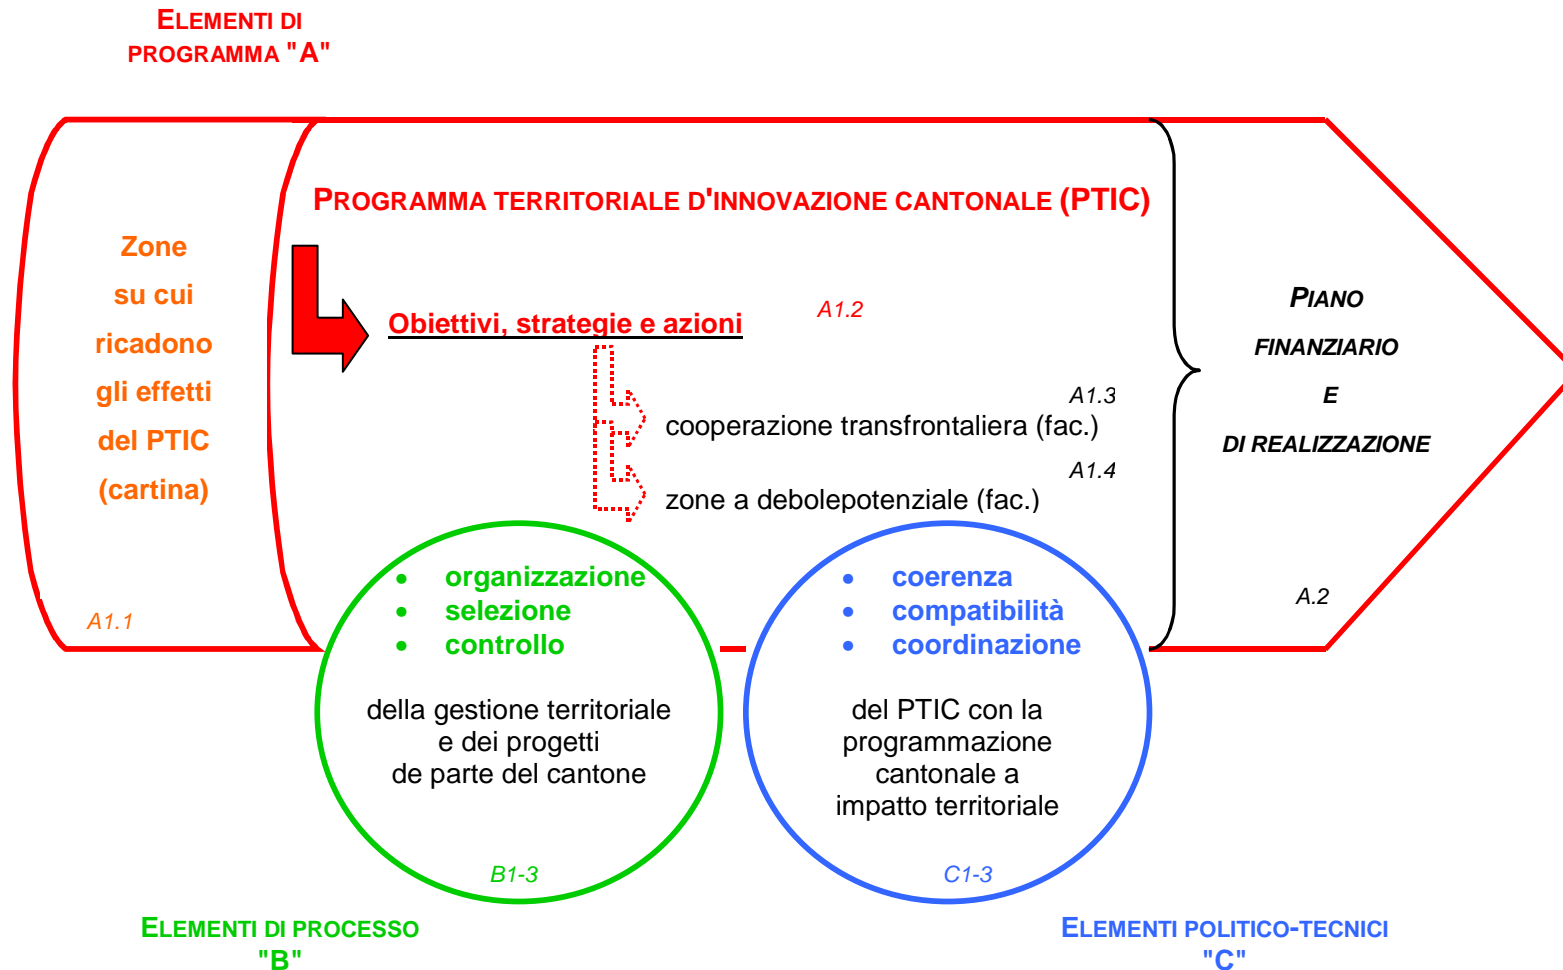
ELEMENTI DI PROGRAMMA "A"

PROGRAMMA TERRITORIALE D'INNOVAZIONE CANTONALE (PTIC)

Zone su cui ricadono gli effetti del PTIC (cartina)

A1.1

Obiettivi, strategie e azioni

A1.2

A1.3

cooperazione transfrontaliera (fac.)

A1.4

zone a debolepotenziale (fac.)

PIANO FINANZIARIO E DI REALIZZAZIONE

A.2

- organizzazione
- selezione
- controllo

della gestione territoriale e dei progetti de parte del cantone

B1-3

- coerenza
- compatibilità
- coordinazione

del PTIC con la programmazione cantonale a impatto territoriale

C1-3

ELEMENTI DI PROCESSO "B"

ELEMENTI POLITICO-TECNICI "C"